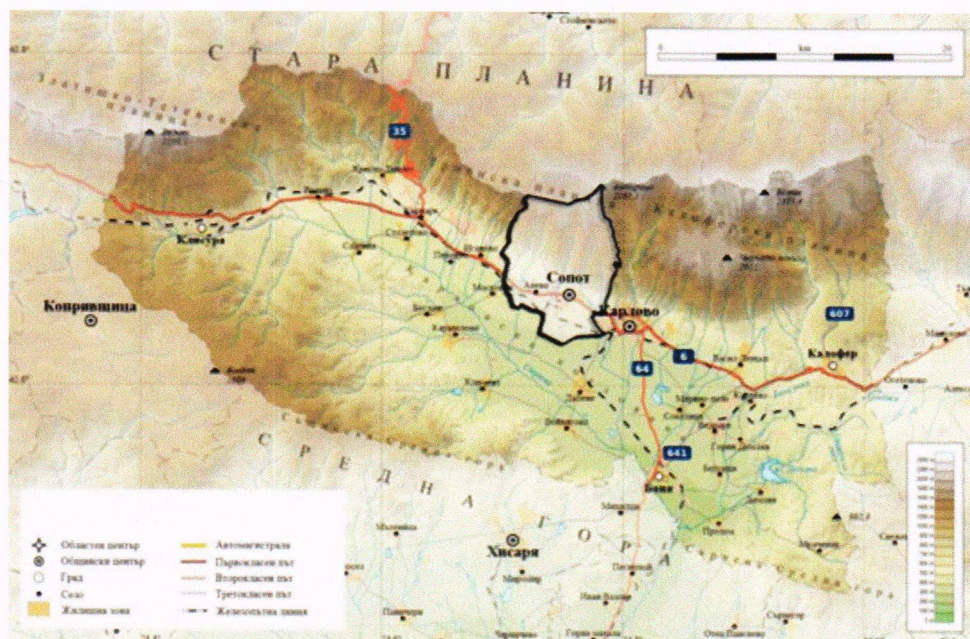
0 km 20

С Т А Р А П Л А Н И Н А

35

Клисура

Копривщица

Сопот

Карлово

607

6

64

Калофер

С Р Е Д Н А Г О Р А

641

Баня

Хисаря

Областен център
Общински център
Град
Село
Жилищна зона
Автомагистрала
Първокласен път
Второкласен път
Третокласен път
Железопътна линия